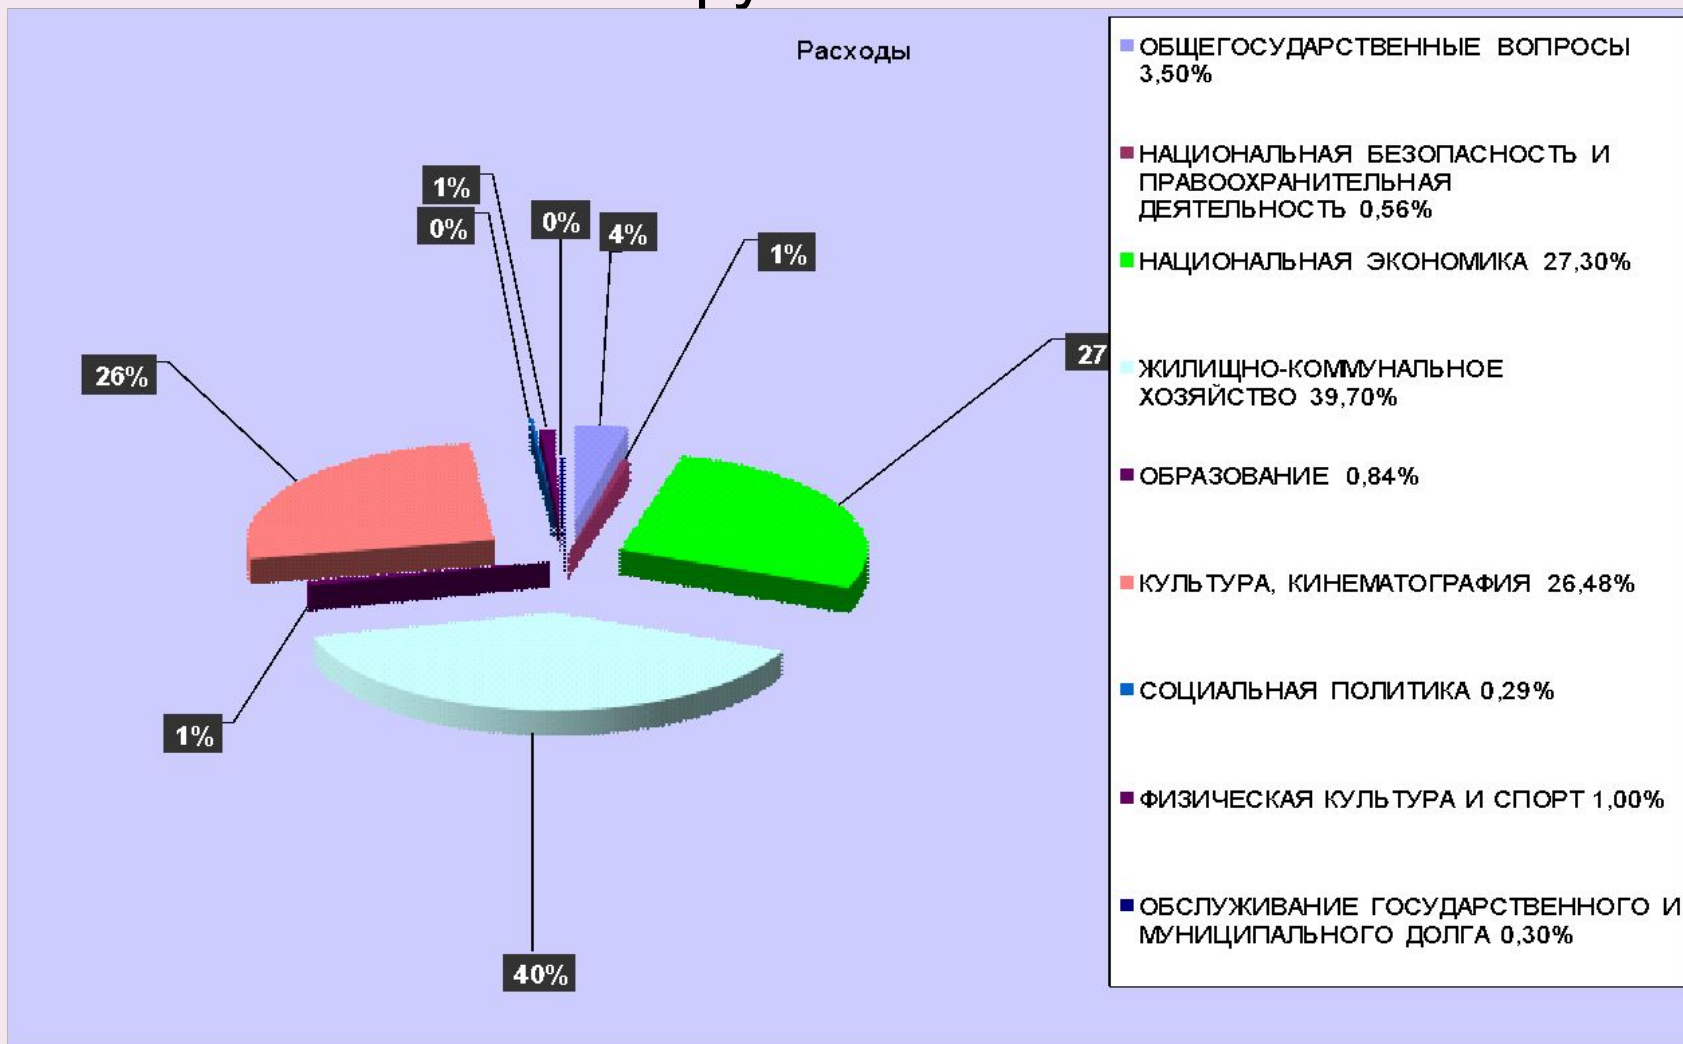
Расходы

1%
0%
0%
4%
1%
26%
27
1%
40%

ОБЩЕГОСУДАРСТВЕННЫЕ ВОПРОСЫ 3,50%

НАЦИОНАЛЬНАЯ БЕЗОПАСНОСТЬ И ПРАВООХРАНИТЕЛЬНАЯ ДЕЯТЕЛЬНОСТЬ 0,56%

НАЦИОНАЛЬНАЯ ЭКОНОМИКА 27,30%

ЖИЛИЩНО-КОММУНАЛЬНОЕ ХОЗЯЙСТВО 39,70%

ОБРАЗОВАНИЕ 0,84%

КУЛЬТУРА, КИНЕМАТОГРАФИЯ 26,48%

СОЦИАЛЬНАЯ ПОЛИТИКА 0,29%

ФИЗИЧЕСКАЯ КУЛЬТУРА И СПОРТ 1,00%

ОБСЛУЖИВАНИЕ ГОСУДАРСТВЕННОГО И МУНИЦИПАЛЬНОГО ДОЛГА 0,30%